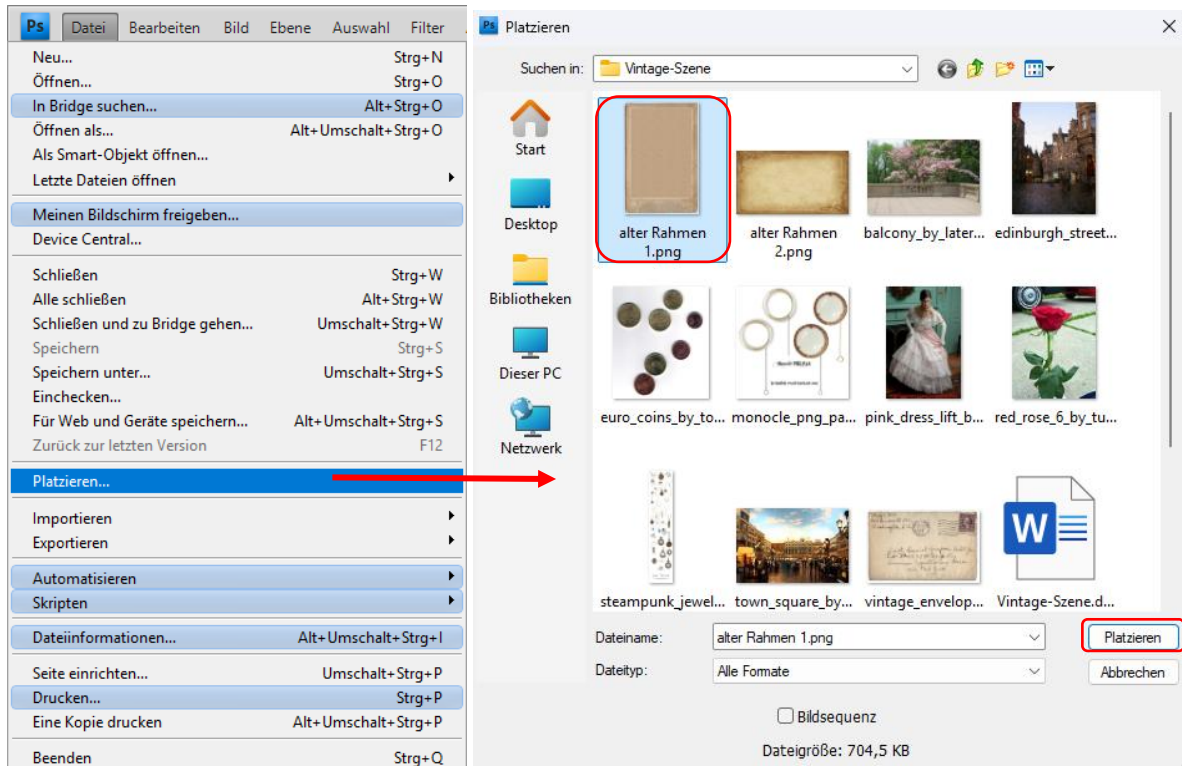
Ps Datei Bearbeiten Bild Ebene Auswahl Filter

Neu... Strg+N
Öffnen... Strg+O
In Bridge suchen... Alt+Strg+O
Öffnen als... Alt+Umschalt+Strg+O
Als Smart-Objekt öffnen...
Letzte Dateien öffnen

Meinen Bildschirm freigeben...
Device Central...

Schließen Strg+W
Alle schließen Alt+Strg+W
Schließen und zu Bridge gehen... Umschalt+Strg+W
Speichern Strg+S
Speichern unter... Umschalt+Strg+S
Einchecken...
Für Web und Geräte speichern... Alt+Umschalt+Strg+S
Zurück zur letzten Version F12

Platzieren...

Importieren
Exportieren

Automatisieren
Skripten

Dateiinformationen... Alt+Umschalt+Strg+I

Seite einrichten... Umschalt+Strg+P
Drucken... Strg+P
Eine Kopie drucken Alt+Umschalt+Strg+P

Beenden Strg+Q

Ps Platzieren

Suchen in: Vintage-Szene

Start
Desktop
Bibliotheken
Dieser PC
Netzwerk

alter Rahmen 1.png
alter Rahmen 2.png
balcony_by_later...
edinburgh_street...
euro_coins_by_to...
monocle_png_pa...
pink_dress_lift_b...
red_rose_6_by_tu...
steampunk_jewel...
town_square_by...
vintage_envelop...
Vintage-Szene.d...

Dateiname: alter Rahmen 1.png
Platzieren
Dateityp: Alle Formate
Abbrechen

Bildsequenz

Dateigröße: 704,5 KB